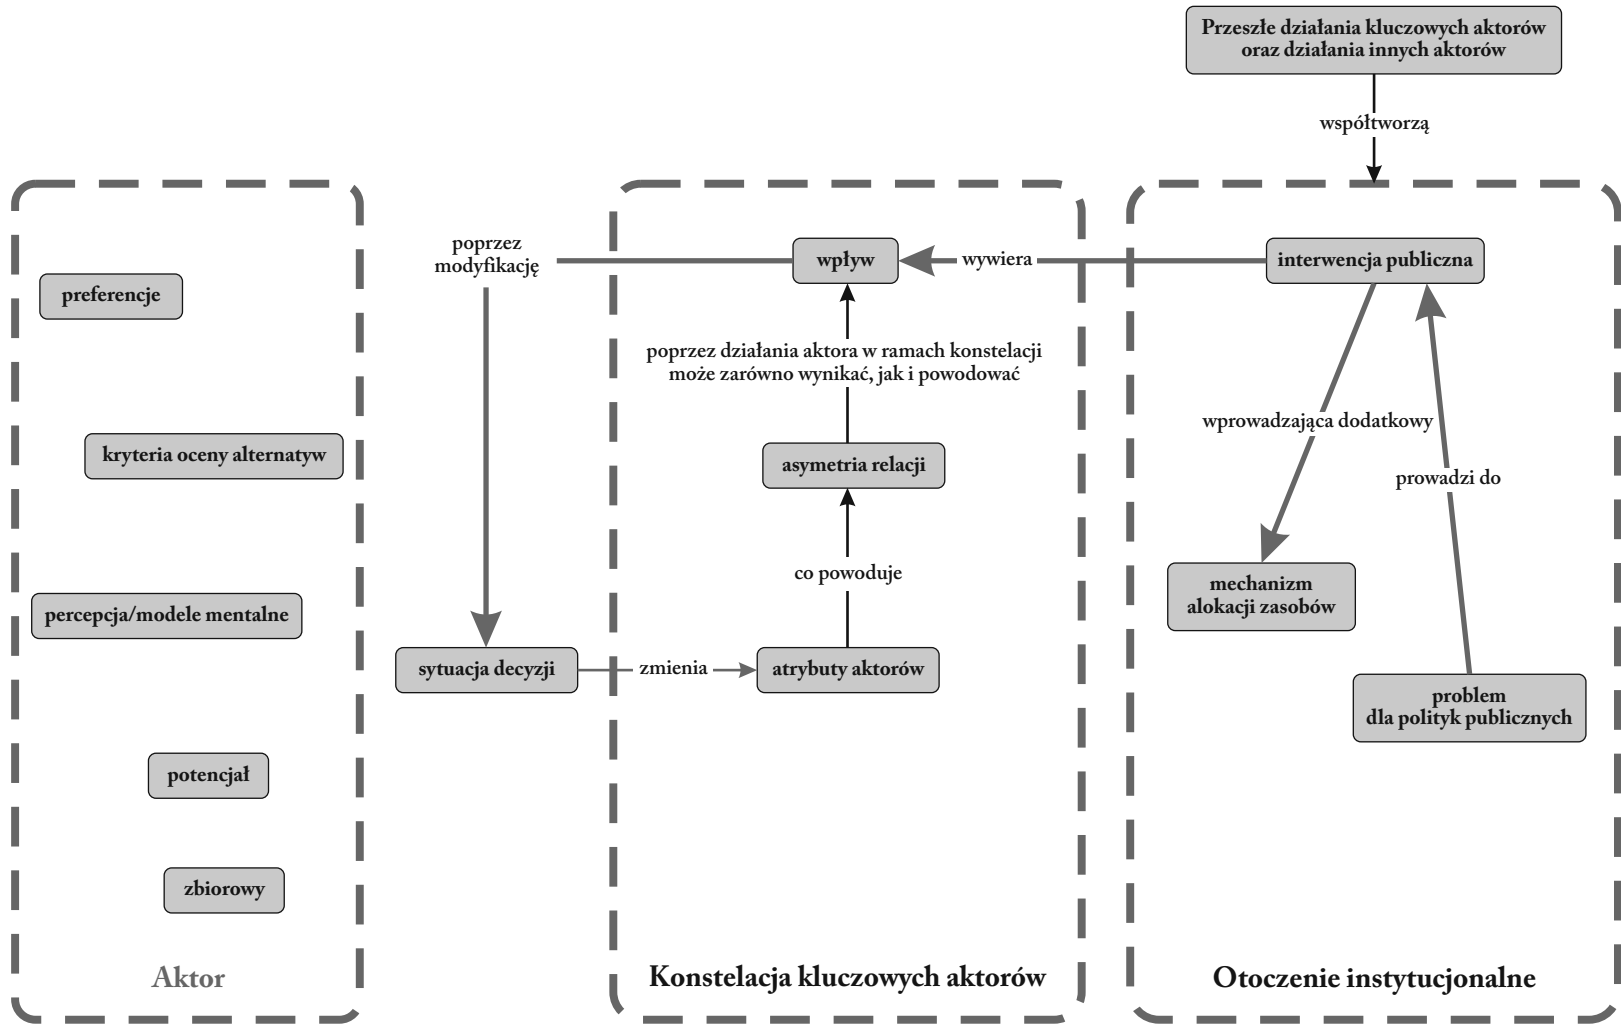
Przeszłe działania kluczowych aktorów oraz działania innych aktorów

współtworzą

poprzez modyfikację

preferencje

kryteria oceny alternatyw

percepcja/modele mentalne

potencjał

zbiorowy

Aktor

wpływ

wywiera

poprzez działania aktora w ramach konstelacji może zarówno wynikać, jak i powodować

asymetria relacji

co powoduje

sytuacja decyzji

zmienia

atrybuty aktorów

Konstelacja kluczowych aktorów

interwencja publiczna

wprowadzająca dodatkowy

prowadzi do

mechanizm alokacji zasobów

problem dla polityk publicznych

Otoczenie instytucjonalne